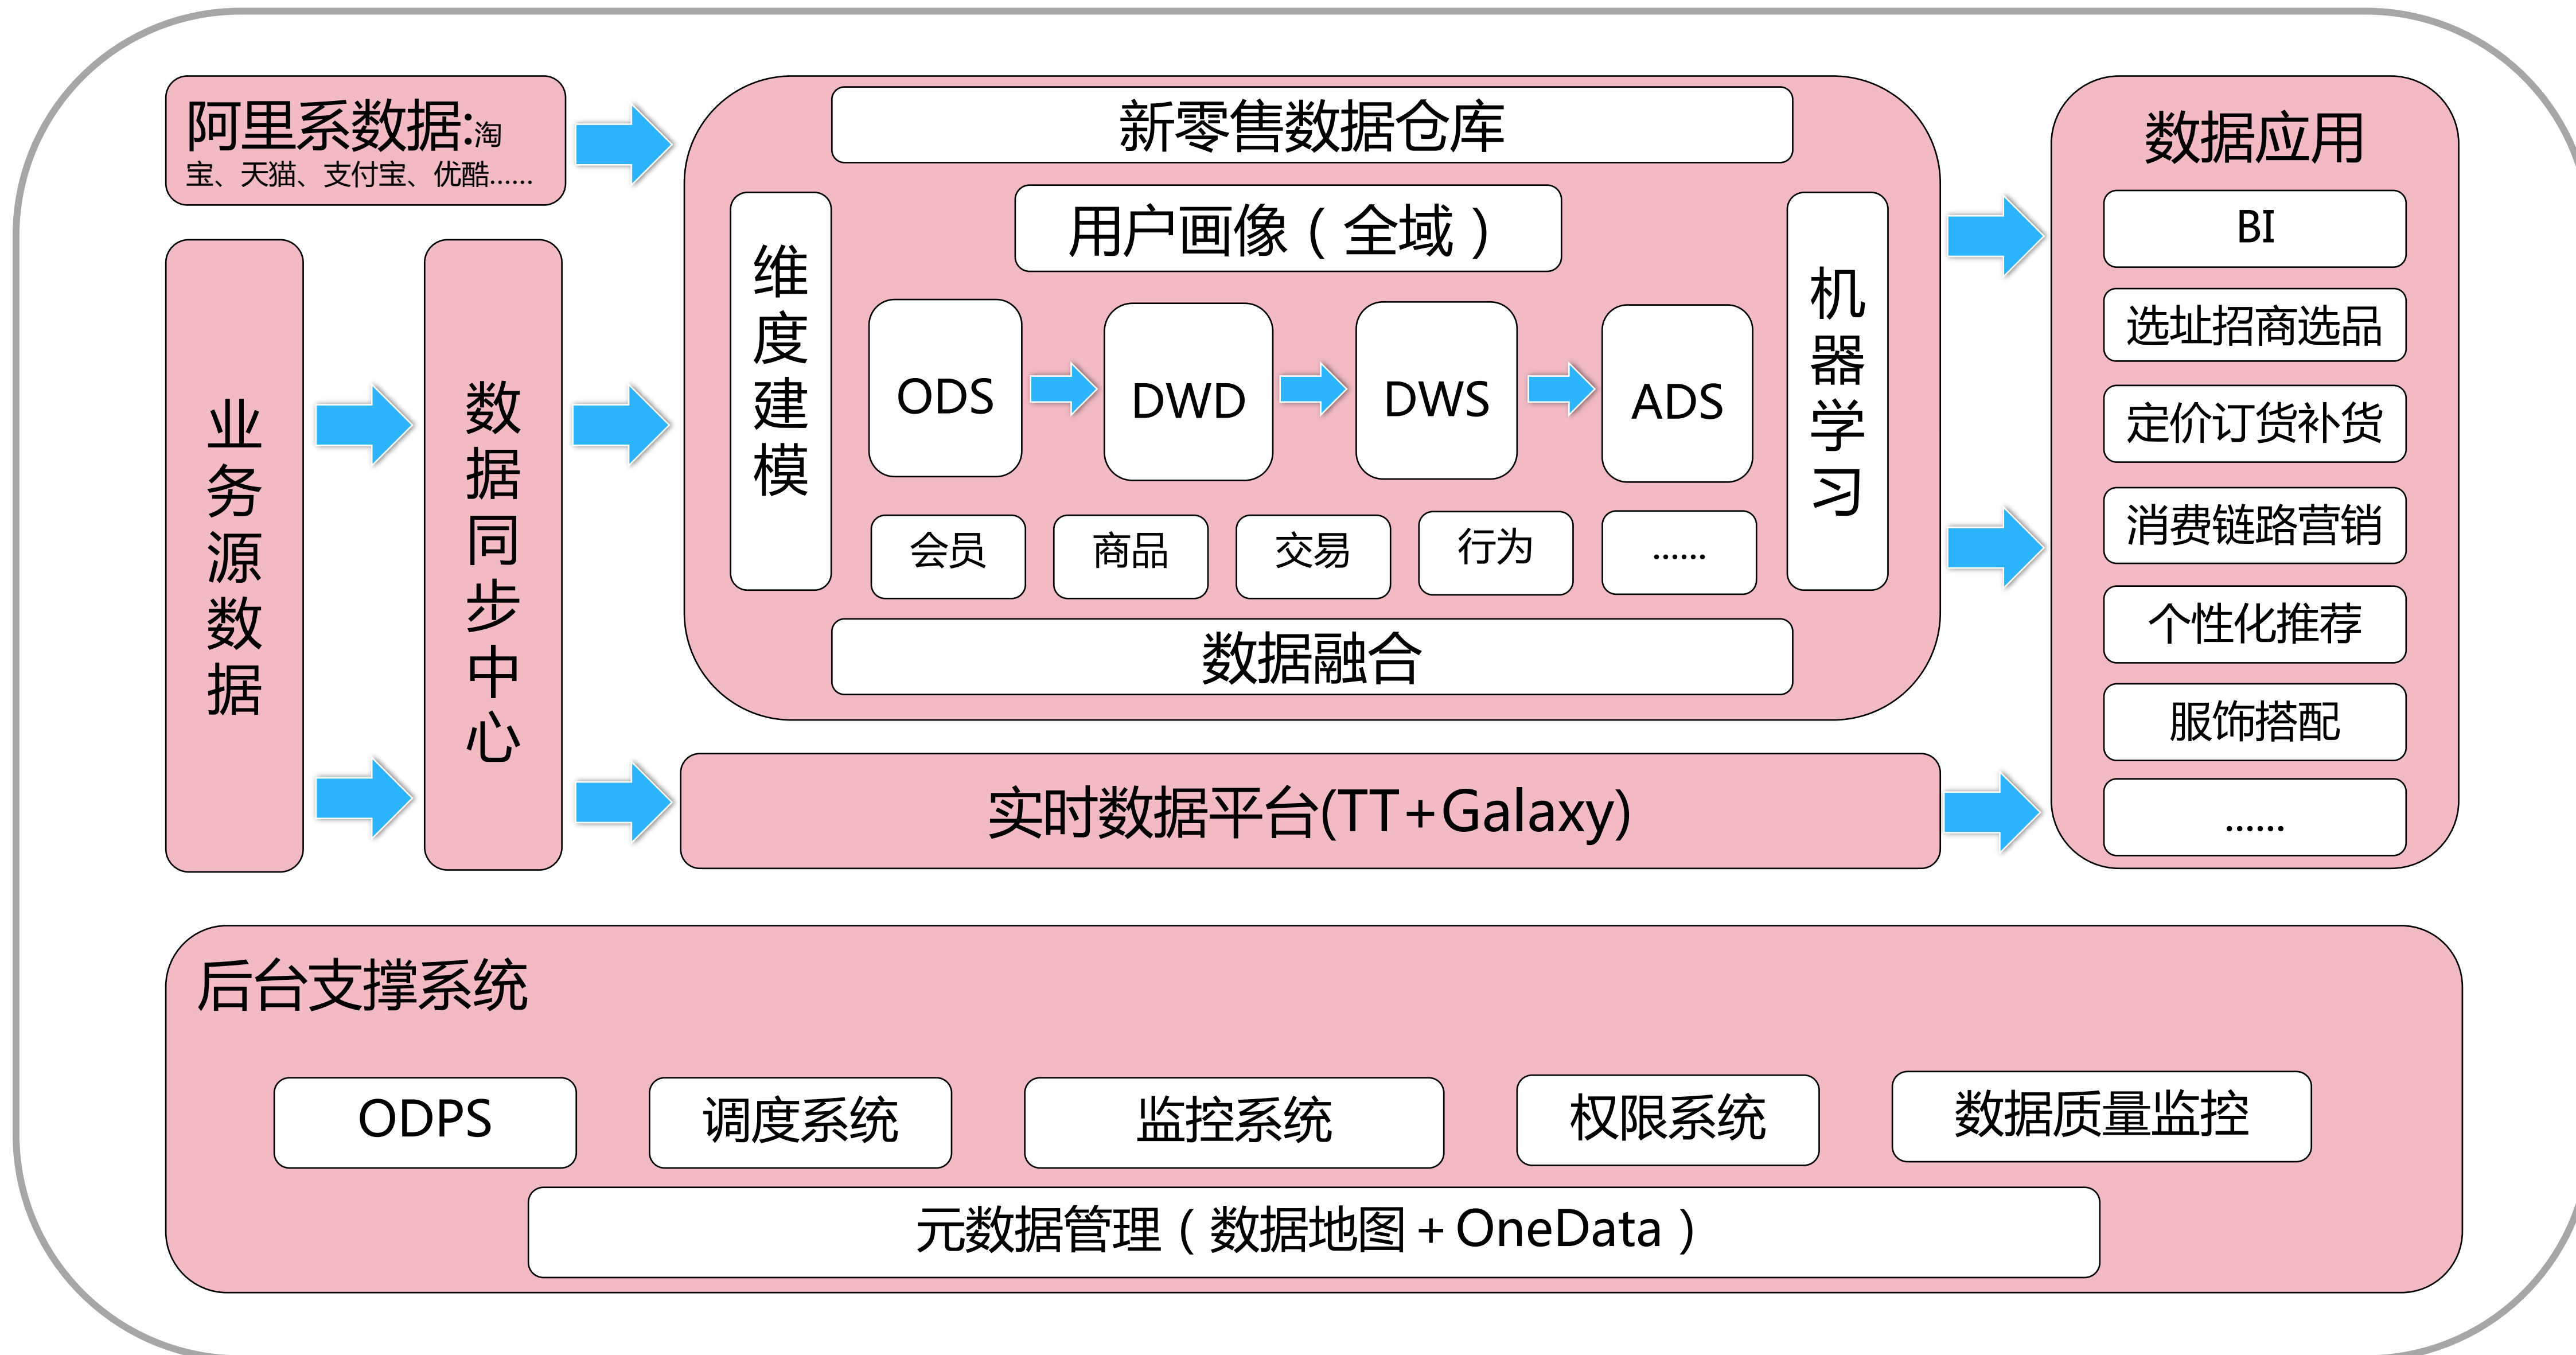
阿里系数据:淘宝、天猫、支付宝、优酷......

业务源数据

数据同步中心

新零售数据仓库

用户画像（全域）

维度建模

ODS

DWD

DWS

ADS

会员

商品

交易

行为

......

机器学习

数据融合

实时数据平台(TT+Galaxy)

数据应用

BI

选址招商选品

定价订货补货

消费链路营销

个性化推荐

服饰搭配

......

后台支撑系统

ODPS

调度系统

监控系统

权限系统

数据质量监控

元数据管理（数据地图+OneData）